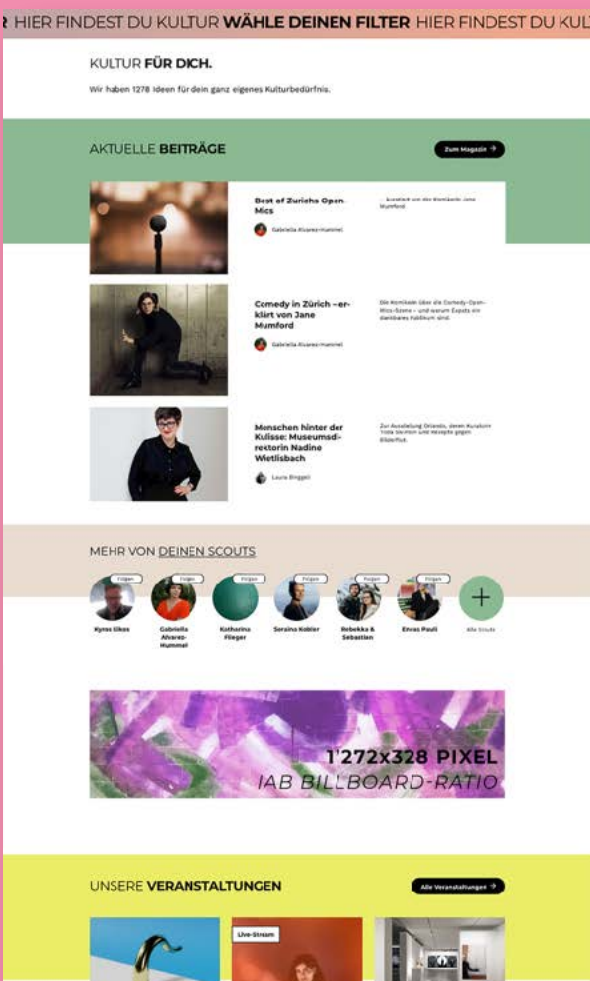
R HIER FINDEST DU KULTUR **WÄHLE DEINEN FILTER** HIER FINDEST DU KULT

KULTUR **FÜR DICH.**

Wir haben 1278 Ideen für dein ganz eigenes Kulturbedürfnis.

AKTUELLE **BEITRÄGE**

Zum Magazin →

Best of Zurichs Open Mics

Gabriella Alvarez-Hummel

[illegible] Jane Mumford

Comedy in Zürich – erklärt von Jane Mumford

Gabriella Alvarez-Hummel

Die Komikerin über die Comedy-Open-Mics-Szene – und warum Expats ein dankbares Publikum sind.

Menschen hinter der Kulisse: Museumsdirektorin Nadine Wietlisbach

Laura Binggeli

Zur Ausstellung Orlando, deren Kuratorin Tilda Swinton und Rezepte gegen Bilderflut.

MEHR VON DEINEN SCOUTS

Folgen

Kyros Ilkos

Folgen

Gabriella Alvarez-Hummel

Folgen

Katharina Flieger

Folgen

Seraina Kobler

Folgen

Rebekka & Sebastian

Folgen

Enras Pauli

Alle Scouts

1'272x328 PIXEL
IAB BILLBOARD-RATIO

UNSERE **VERANSTALTUNGEN**

Alle Veranstaltungen →

Live-Stream